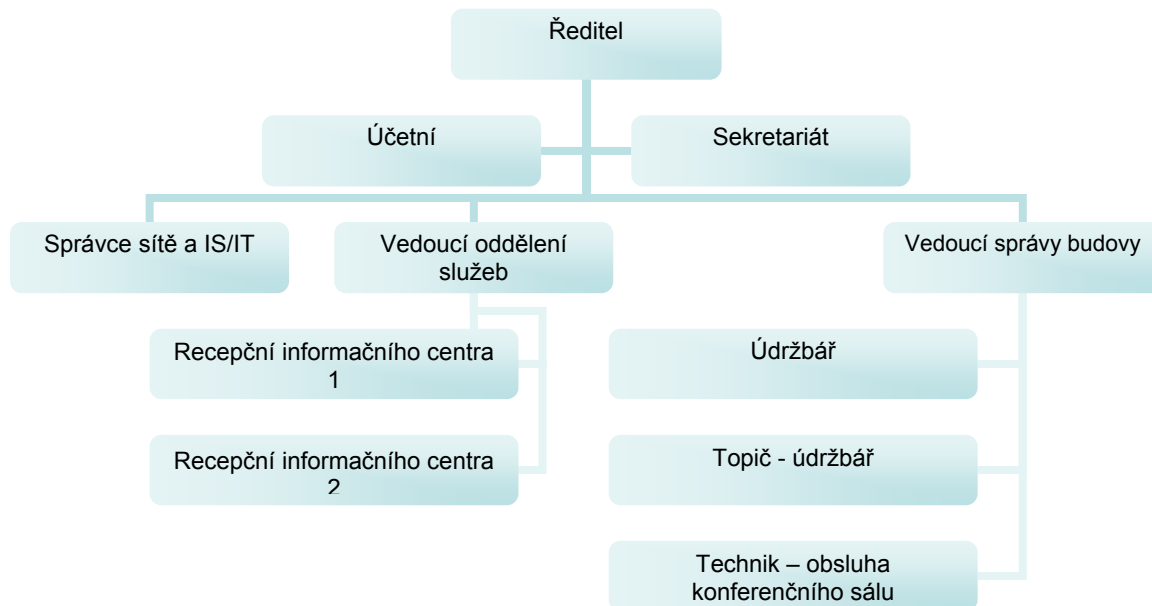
Ředitel

Účetní

Sekretariát

Správce sítě a IS/IT

Vedoucí oddělení služeb

Vedoucí správy budovy

Recepční informačního centra 1

Recepční informačního centra 2

Údržbář

Topič - údržbář

Technik – obsluha konferenčního sálu